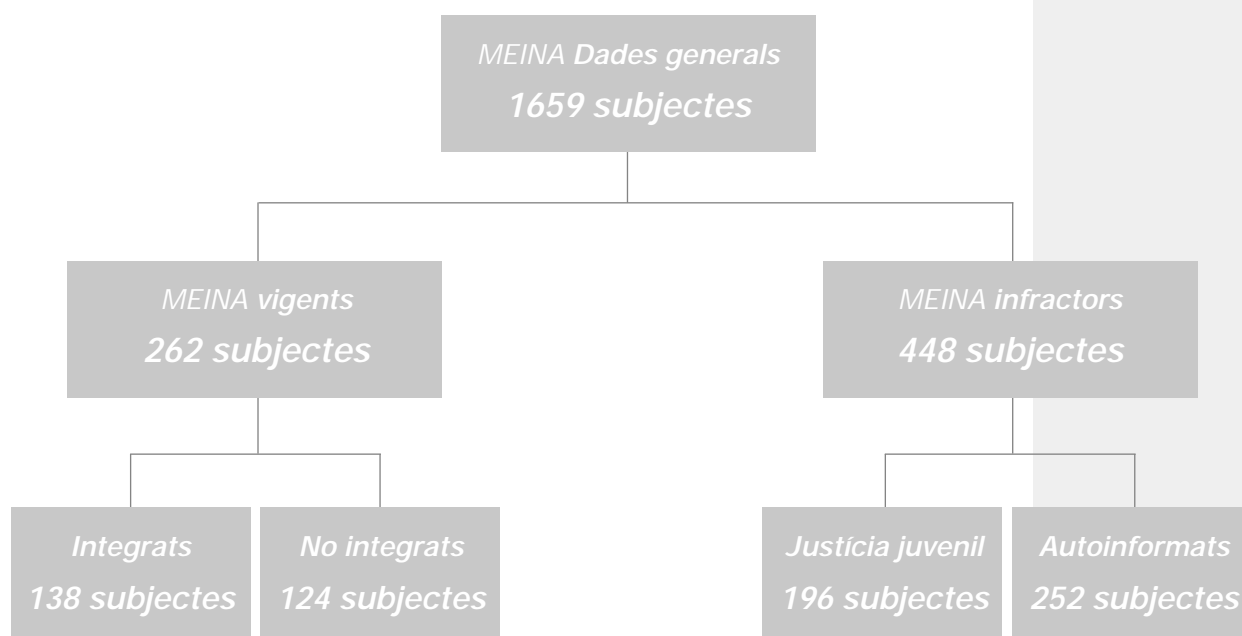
MEINA Dades generals
1659 subjectes

MEINA vigents
262 subjectes

MEINA infractors
448 subjectes

Integrats
138 subjectes

No integrats
124 subjectes

Justícia juvenil
196 subjectes

Autoinformats
252 subjectes